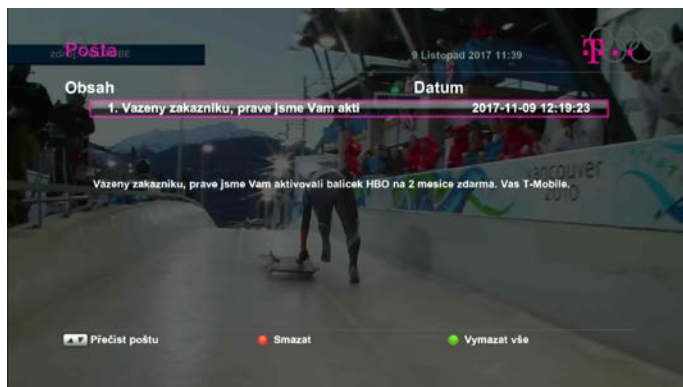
Posta

9 Listopad 2017 11:39

T

Obsah

Datum

1. Vazeny zakazniku, prave jsme Vam akti

2017-11-09 12:19:23

Vazeny zakazniku, prave jsme Vam aktivovali balicek HBO na 2 mesice zdarma. Vas T-Mobile.

ancouver 2010

Přečíst poštu

Smazat

Vymazat vše